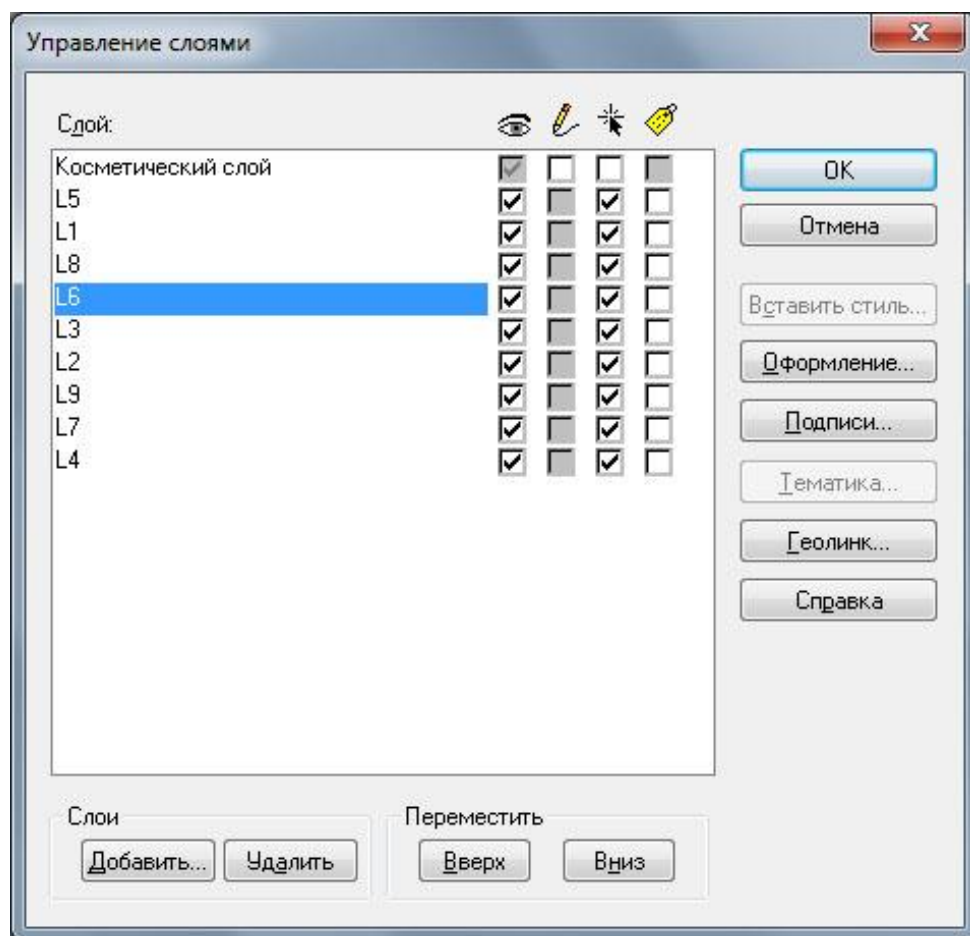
Управление слоями

Слой:

Косметический слой
L5
L1
L8
L6
L3
L2
L9
L7
L4

OK
Отмена
Вставить стиль...
Оформление...
Подписи...
Тематика...
Геолинк...
Справка

Слои
Добавить...
Удалить

Переместить
Вверх
Вниз